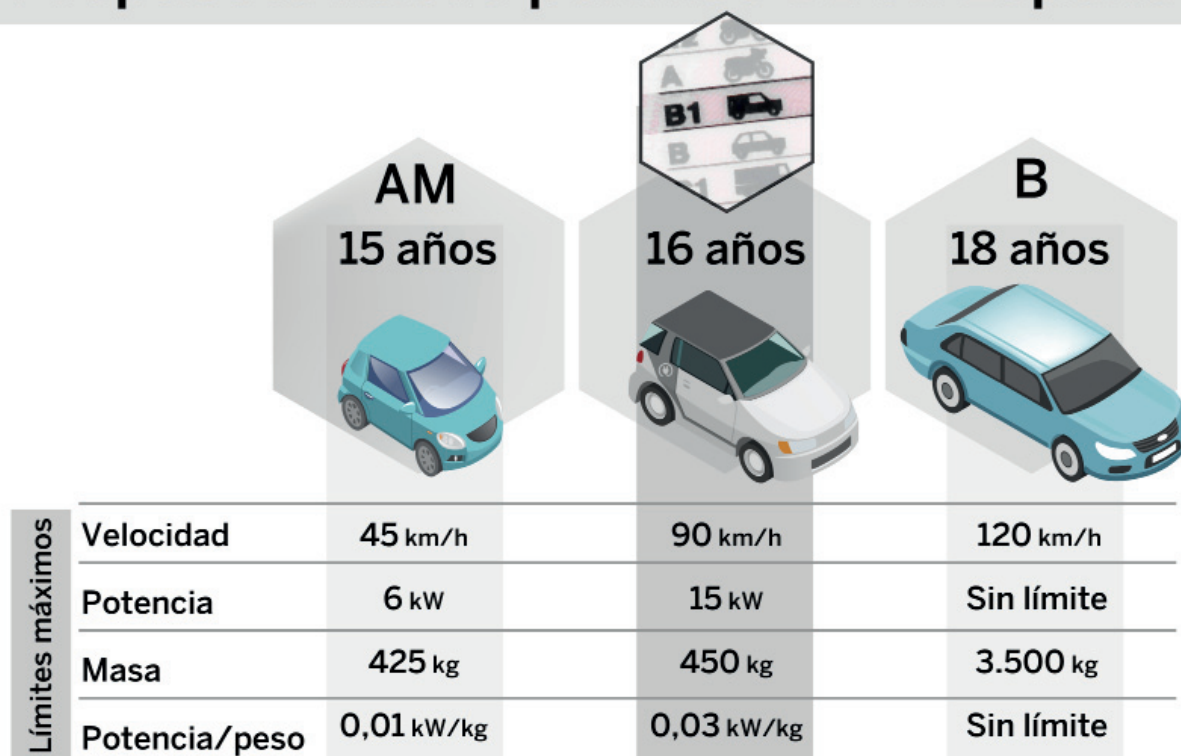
A
B1
B

AM
15 años

16 años

B
18 años

Límites máximos

| | | | |
|---|---|---|---|
| Velocidad | 45 km/h | 90 km/h | 120 km/h |
| Potencia | 6 kW | 15 kW | Sin límite |
| Masa | 425 kg | 450 kg | 3.500 kg |
| Potencia/peso | 0,01 kW/kg | 0,03 kW/kg | Sin límite |